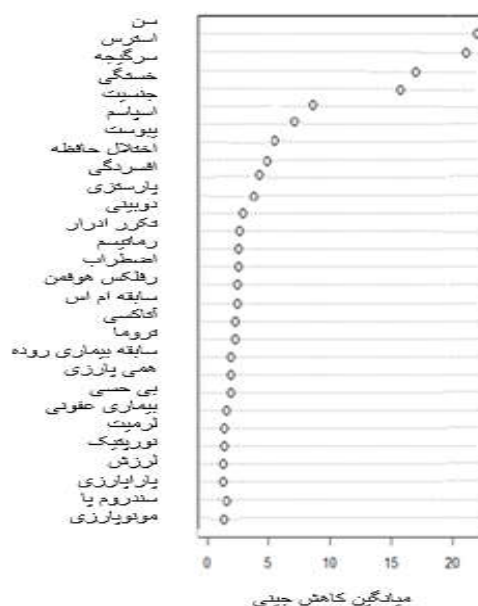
سن
استرس
سرگیجه
خستگی
جنسیت
اسپاسم
یبوست
اختلال حافظه
افسردگی
پارستزی
دوبینی
تکرر ادرار
روماتیسم
اضطراب
رفلکس هوفمن
سابقه ام اس
آتاکسی
تروما
سابقه بیماری روده
همی پارزی
بی حسی
بیماری عفونی
لرمیت
نوریتیک
لرزش
پاراپارزی
سندروم پا
مونوپارزی

0
5
10
15
20

میانگین کاهش جینی